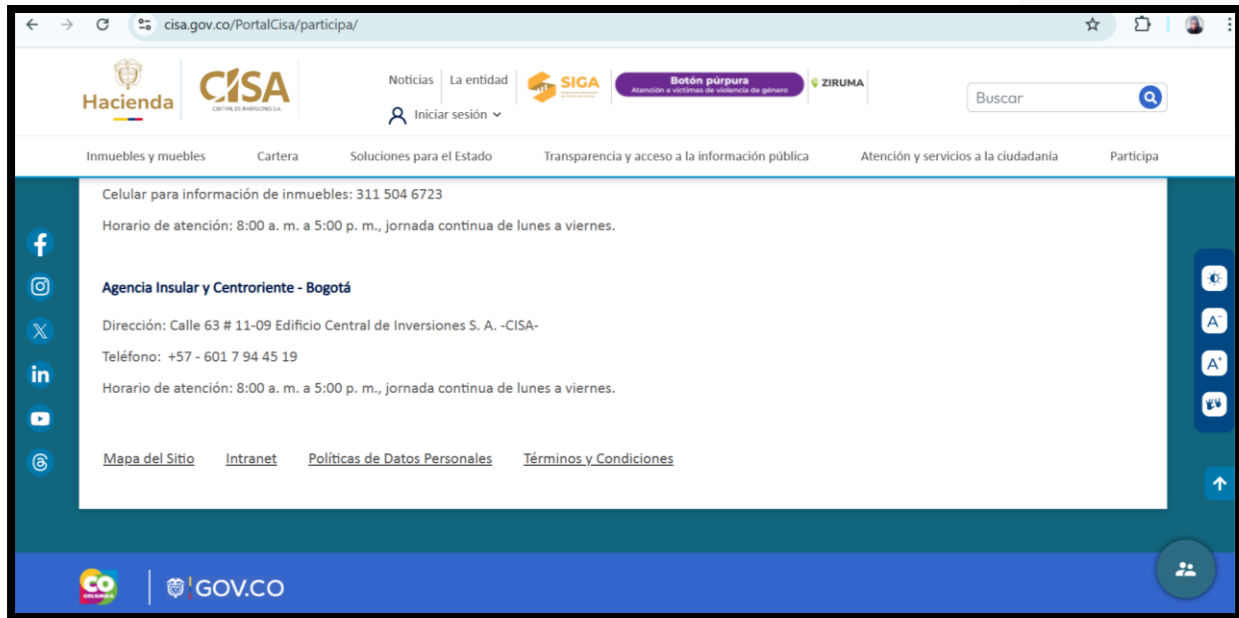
cisa.gov.co/PortalCisa/participa/

Hacienda CISA CENTRAL DE INVERSIONES S.A.

Noticias La entidad
Iniciar sesión

SIGA

Botón púrpura
Atención a víctimas de violencia de género

ZIRUMA

Buscar

Inmuebles y muebles Cartera Soluciones para el Estado Transparencia y acceso a la información pública Atención y servicios a la ciudadanía Participa

Celular para información de inmuebles: 311 504 6723

Horario de atención: 8:00 a. m. a 5:00 p. m., jornada continua de lunes a viernes.

Agencia Insular y Centroriente - Bogotá

Dirección: Calle 63 # 11-09 Edificio Central de Inversiones S. A. -CISA-

Teléfono: +57 - 601 7 94 45 19

Horario de atención: 8:00 a. m. a 5:00 p. m., jornada continua de lunes a viernes.

Mapa del Sitio Intranet Políticas de Datos Personales Términos y Condiciones

A⁻ A⁺

CO COLOMBIA

GOV.CO